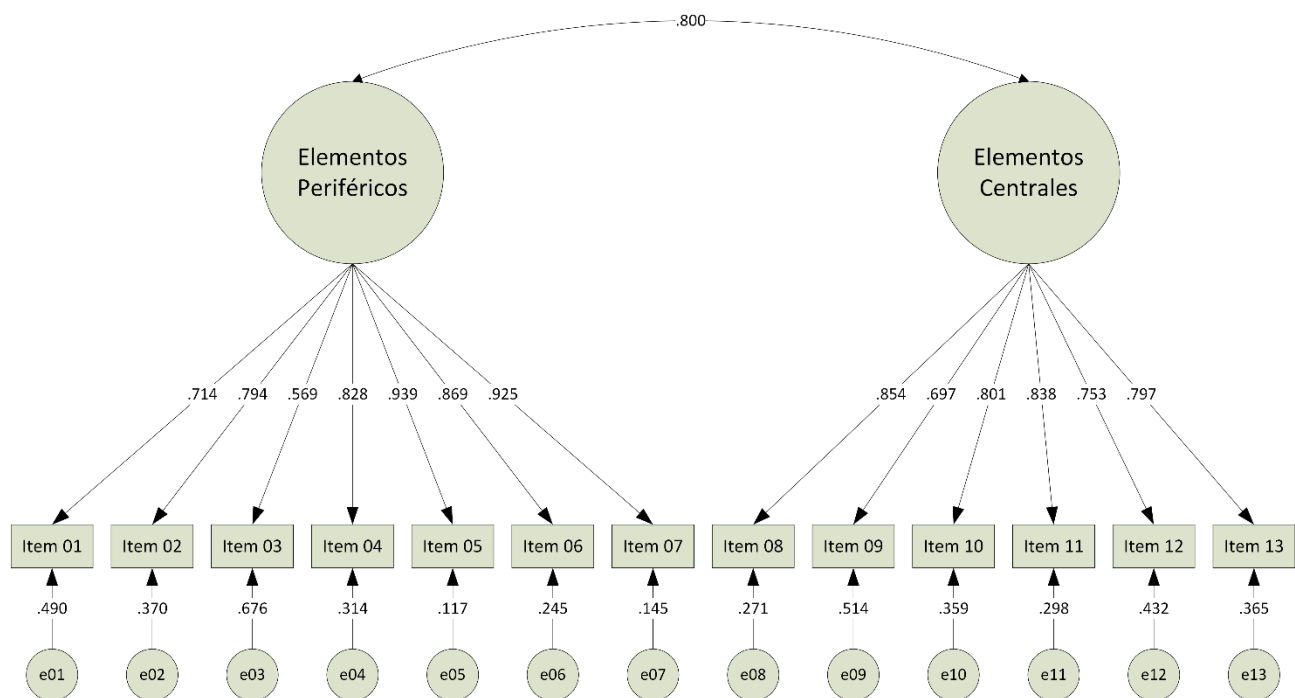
.800

Elementos Periféricos

Elementos Centrales

.714 .794 .569 .828 .939 .869 .925

.854 .697 .801 .838 .753 .797

Item 01 Item 02 Item 03 Item 04 Item 05 Item 06 Item 07 Item 08 Item 09 Item 10 Item 11 Item 12 Item 13

.490 .370 .676 .314 .117 .245 .145 .271 .514 .359 .298 .432 .365

e01 e02 e03 e04 e05 e06 e07 e08 e09 e10 e11 e12 e13